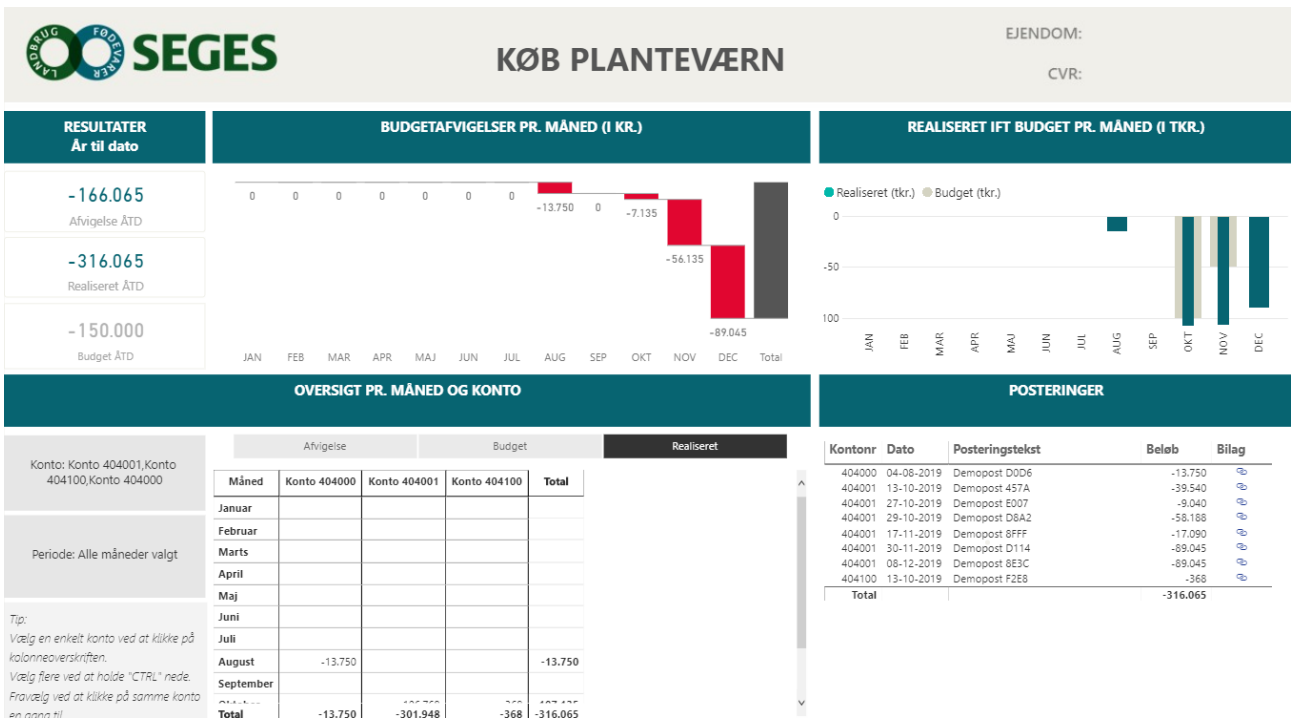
LANDBRUG FØDEVARER SEGES

KØB PLANTEVÆRN

EJENDOM:

CVR:

RESULTATER
År til dato

-166.065
Afvigelse ÅTD

-316.065
Realiseret ÅTD

-150.000
Budget ÅTD

BUDGETAFVIGELSER PR. MÅNED (I KR.)

0 0 0 0 0 0 0 -13.750 0 -7.135 -56.135 -89.045

JAN FEB MAR APR MAJ JUN JUL AUG SEP OKT NOV DEC Total

REALISERET IFT BUDGET PR. MÅNED (I TKR.)

Realiseret (tkr.) Budget (tkr.)

0
-50
100

JAN FEB MAR APR MAJ JUN JUL AUG SEP OKT NOV DEC

OVERSIGT PR. MÅNED OG KONTO

Konto: Konto 404001,Konto 404100,Konto 404000

Periode: Alle måneder valgt

Tip:
Vælg en enkelt konto ved at klikke på kolonneoverskriften.
Vælg flere ved at holde "CTRL" nede.
Fravælg ved at klikke på samme konto en gang til

Afvigelse | Budget | Realiseret

| Måned | Konto 404000 | Konto 404001 | Konto 404100 | Total |
|---|---|---|---|---|
| Januar | | | | |
| Februar | | | | |
| Marts | | | | |
| April | | | | |
| Maj | | | | |
| Juni | | | | |
| Juli | | | | |
| August | -13.750 | | | -13.750 |
| September | | | | |
| Oktober | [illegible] | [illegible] | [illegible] | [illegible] |
| Total | -13.750 | -301.948 | -368 | -316.065 |

POSTERINGER

| Kontonr | Dato | Posteringstekst | Beløb | Bilag |
|---|---|---|---|---|
| 404000 | 04-08-2019 | Demopost D0D6 | -13.750 | |
| 404001 | 13-10-2019 | Demopost 457A | -39.540 | |
| 404001 | 27-10-2019 | Demopost E007 | -9.040 | |
| 404001 | 29-10-2019 | Demopost D8A2 | -58.188 | |
| 404001 | 17-11-2019 | Demopost 8FFF | -17.090 | |
| 404001 | 30-11-2019 | Demopost D114 | -89.045 | |
| 404001 | 08-12-2019 | Demopost 8E3C | -89.045 | |
| 404100 | 13-10-2019 | Demopost F2E8 | -368 | |
| Total | | | -316.065 | |